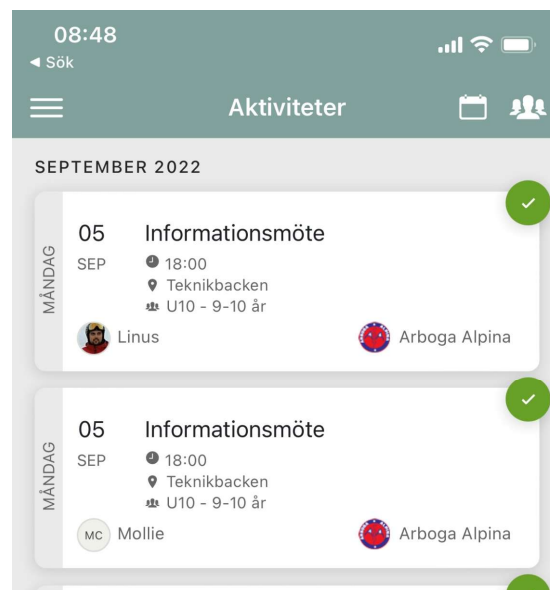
08:48
◀ Sök

Aktiviteter

SEPTEMBER 2022

MÅNDAG
05
SEP
Informationsmöte
18:00
Teknikbacken
U10 - 9-10 år
Linus
Arboga Alpina

MÅNDAG
05
SEP
Informationsmöte
18:00
Teknikbacken
U10 - 9-10 år
MC Mollie
Arboga Alpina